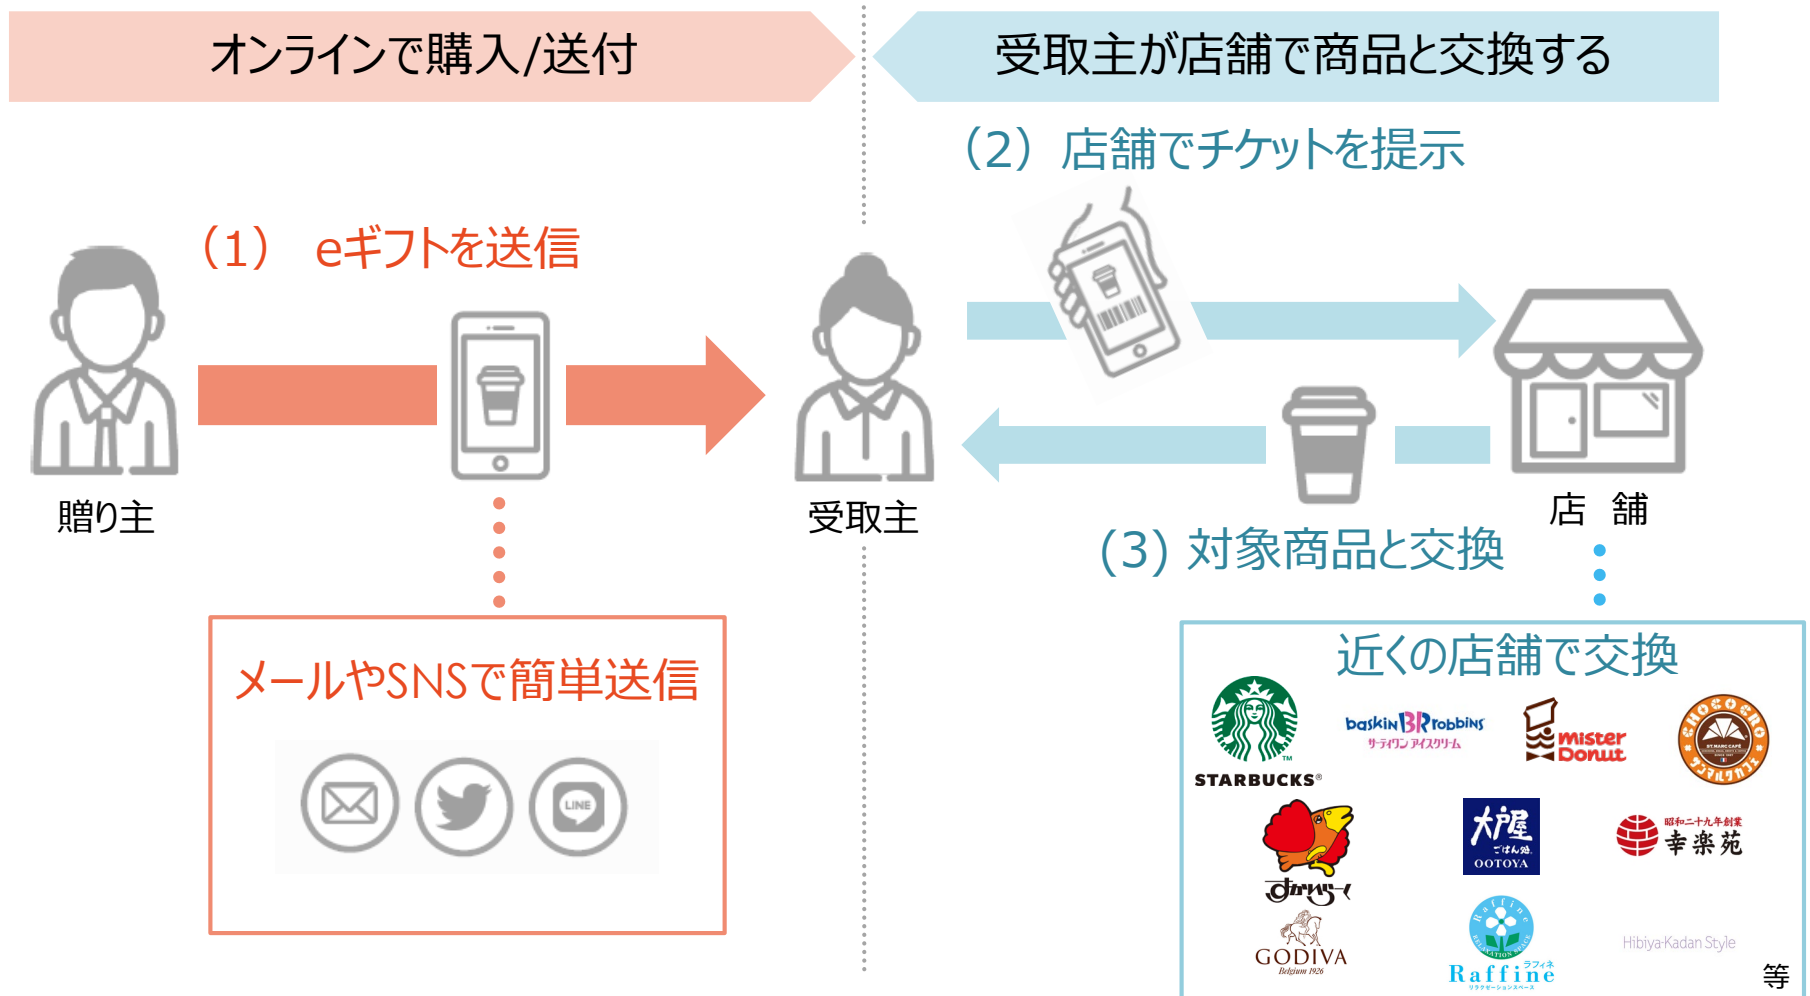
オンラインで購入/送付

受取主が店舗で商品と交換する

（2）店舗でチケットを提示

（1） eギフトを送信

贈り主

受取主

店 舗

（3）対象商品と交換

メールやSNSで簡単送信

LINE

近くの店舗で交換

STARBUCKS

baskin Robbins サーティワン アイスクリーム

mister Donut

CHOCOCRO サンマルクカフェ ST.MARC CAFÉ

すかいらーく

大戸屋 ごはん処 OOTOYA

昭和二十九年創業 幸楽苑

GODIVA Belgium 1926

Raffine ラフィネ

Hibiya-Kadan Style

等